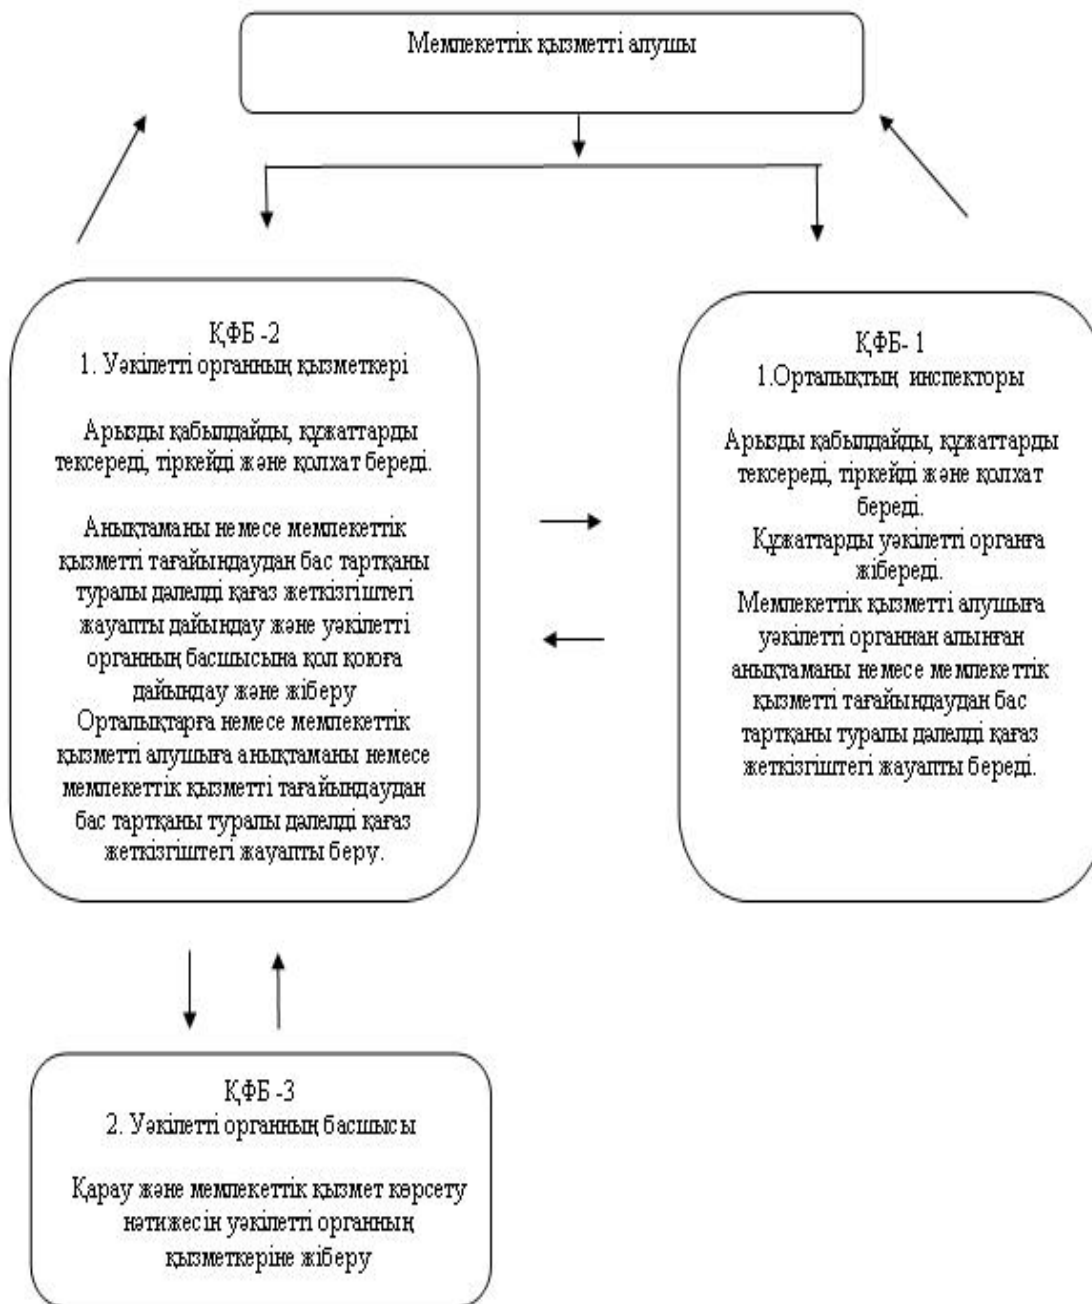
Мемлекеттік қызметті алушы

ҚФБ -2
1. Уәкілетті органның қызметкері

Арызды қабылдайды, құжаттарды тексереді, тіркейді және қолхат береді.

Анықтаманы немесе мемлекеттік қызметті тағайындаудан бас тартқаны туралы дәлелді қағаз жеткізгіштегі жауапты дайындау және уәкілетті органның басшысына қол қоюға дайындау және жіберу
Орталықтарға немесе мемлекеттік қызметті алушыға анықтаманы немесе мемлекеттік қызметті тағайындаудан бас тартқаны туралы дәлелді қағаз жеткізгіштегі жауапты беру.

ҚФБ- 1
1.Орталықтың инспекторы

Арызды қабылдайды, құжаттарды тексереді, тіркейді және қолхат береді.
Құжаттарды уәкілетті органға жібереді.
Мемлекеттік қызметті алушыға уәкілетті органнан алынған анықтаманы немесе мемлекеттік қызметті тағайындаудан бас тартқаны туралы дәлелді қағаз жеткізгіштегі жауапты береді.

ҚФБ -3
2. Уәкілетті органның басшысы

Қарау және мемлекеттік қызмет көрсету нәтижесін уәкілетті органның қызметкеріне жіберу